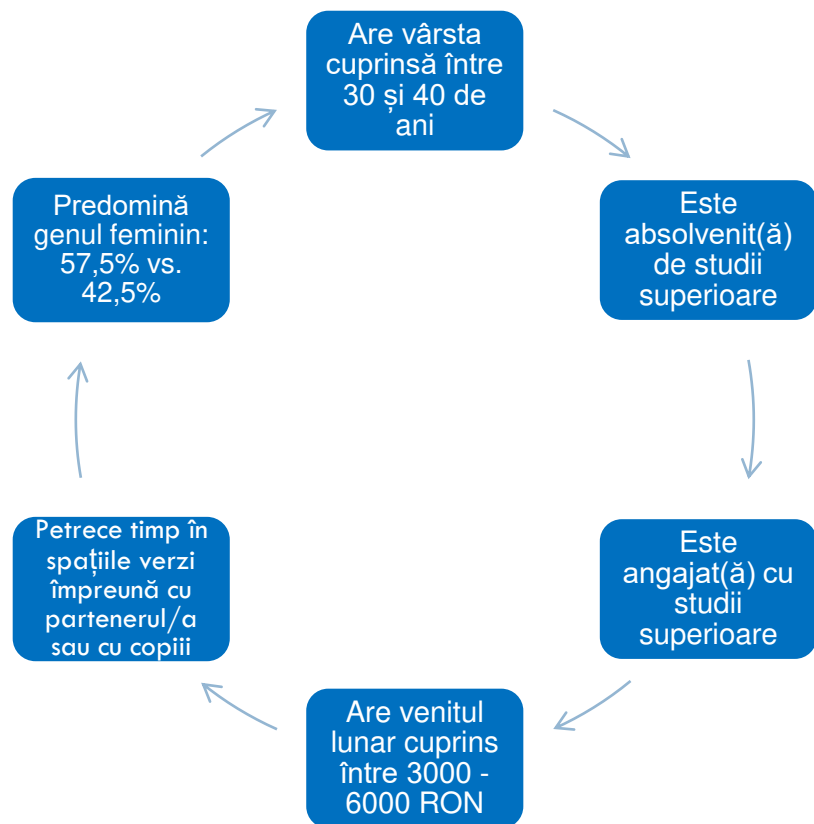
Are vârsta cuprinsă între 30 și 40 de ani

Este absolvenit(ă) de studii superioare

Este angajat(ă) cu studii superioare

Are venitul lunar cuprins între 3000 - 6000 RON

Petrece timp în spațiile verzi împreună cu partenerul/a sau cu copiii

Predomină genul feminin: 57,5% vs. 42,5%